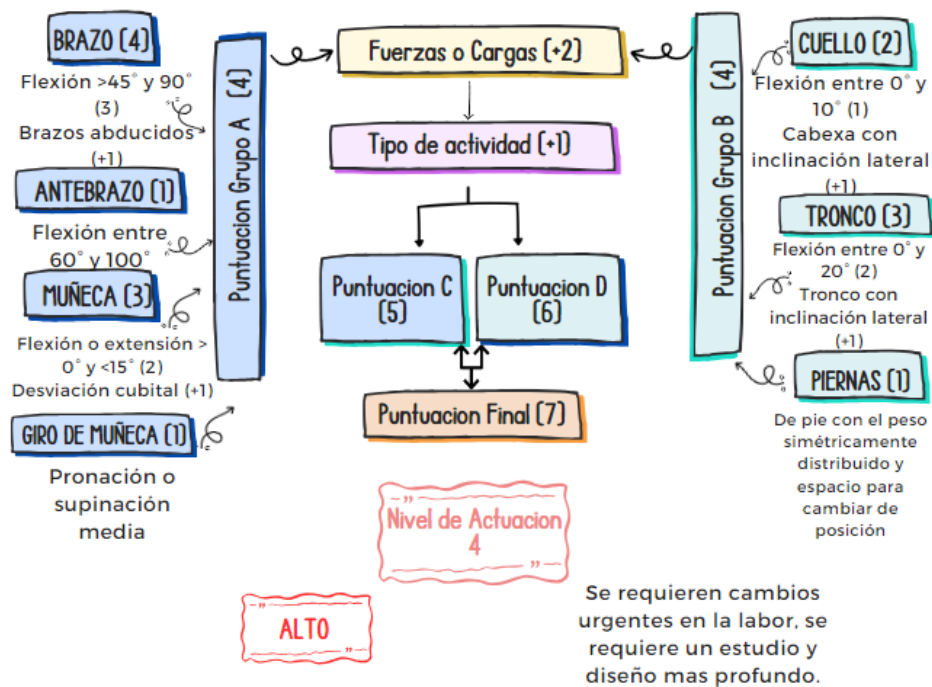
BRAZO (4)

Flexión >45° y 90° (3)
Brazos abducidos (+1)

ANTEBRAZO (1)

Flexión entre 60° y 100°

MUÑECA (3)

Flexión o extensión > 0° y <15° (2)
Desviación cubital (+1)

GIRO DE MUÑECA (1)

Pronación o supinación media

Puntuacion Grupo A (4)

Fuerzas o Cargas (+2)

Tipo de actividad (+1)

Puntuacion C (5)

Puntuacion D (6)

Puntuacion Final (7)

Nivel de Actuacion 4

ALTO

Se requieren cambios urgentes en la labor, se requiere un estudio y diseño mas profundo.

Puntuacion Grupo B (4)

CUELLO (2)

Flexión entre 0° y 10° (1)
Cabexa con inclinación lateral (+1)

TRONCO (3)

Flexión entre 0° y 20° (2)
Tronco con inclinación lateral (+1)

PIERNAS (1)

De pie con el peso simétricamente distribuido y espacio para cambiar de posición